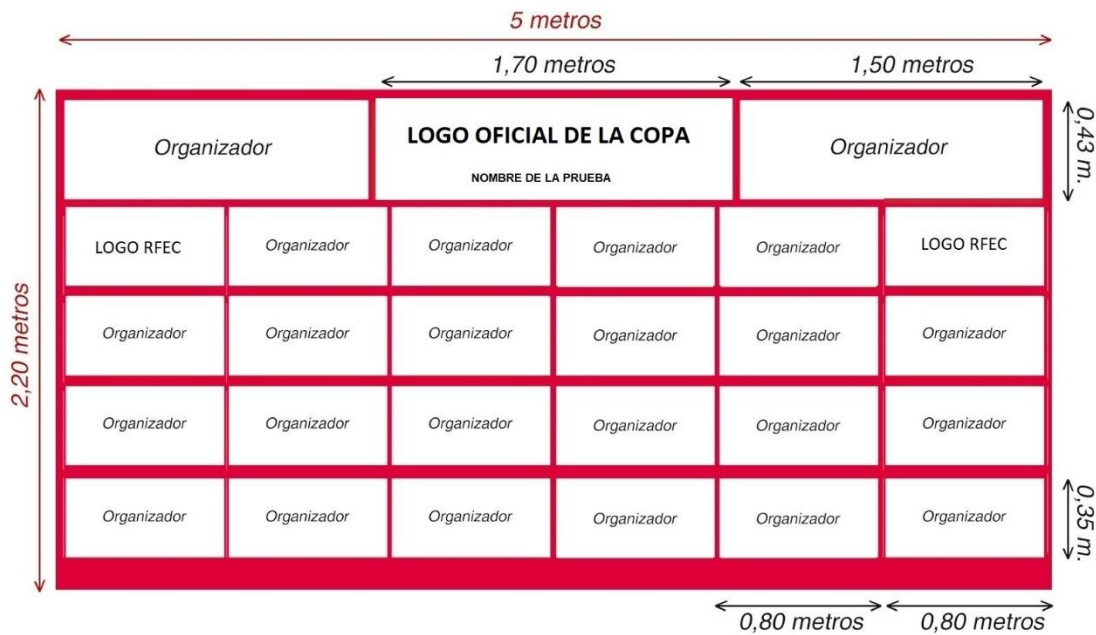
5 metros

1,70 metros

1,50 metros

2,20 metros

| Organizador | | LOGO OFICIAL DE LA COPA NOMBRE DE LA PRUEBA | | Organizador | |
|---|---|---|---|---|---|
| LOGO RFEC | Organizador | Organizador | Organizador | Organizador | LOGO RFEC |
| Organizador | Organizador | Organizador | Organizador | Organizador | Organizador |
| Organizador | Organizador | Organizador | Organizador | Organizador | Organizador |
| Organizador | Organizador | Organizador | Organizador | Organizador | Organizador |

0,43 m.

0,35 m.

0,80 metros

0,80 metros